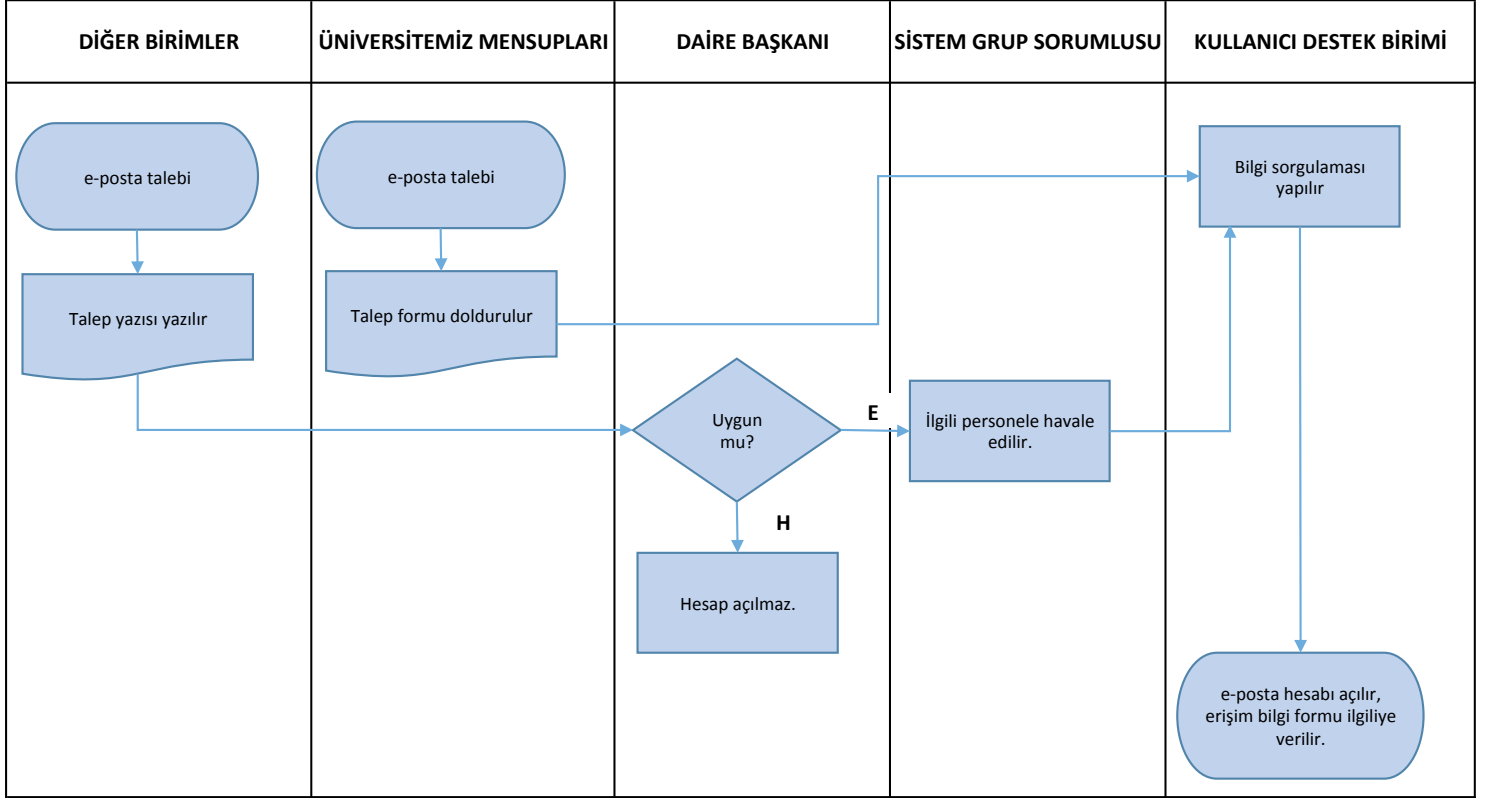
| DİĞER BİRİMLER | ÜNİVERSİTEMİZ MENSUPLARI | DAİRE BAŞKANI | SİSTEM GRUP SORUMLUSU | KULLANICI DESTEK BİRİMİ |
|---|---|---|---|---|

e-posta talebi

Talep yazısı yazılır

e-posta talebi

Talep formu doldurulur

Uygun mu?

E

H

Hesap açılmaz.

İlgili personele havale edilir.

Bilgi sorgulaması yapılır

e-posta hesabı açılır, erişim bilgi formu ilgiliye verilir.